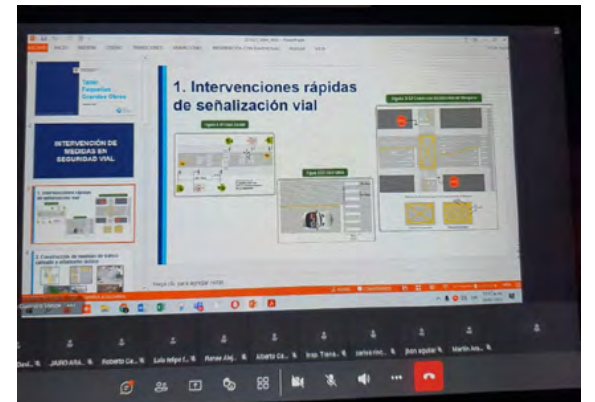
1. Intervenciones rápidas de señalización vial

Obras Pequeñas Grandes Obras

INTERVENCIÓN DE MEDIDAS EN SEGURIDAD VIAL

1. Intervenciones rápidas de señalización vial

2. Construcción de reductores de velocidad

Haga clic para agregar notas

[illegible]

Davi... JAIRO ARA... Roberto Ca... Luis felipe f... Renan Alej... Alberto Ca... Ines Tiana... carlos mic... jhon aguilar... Martin Aris...